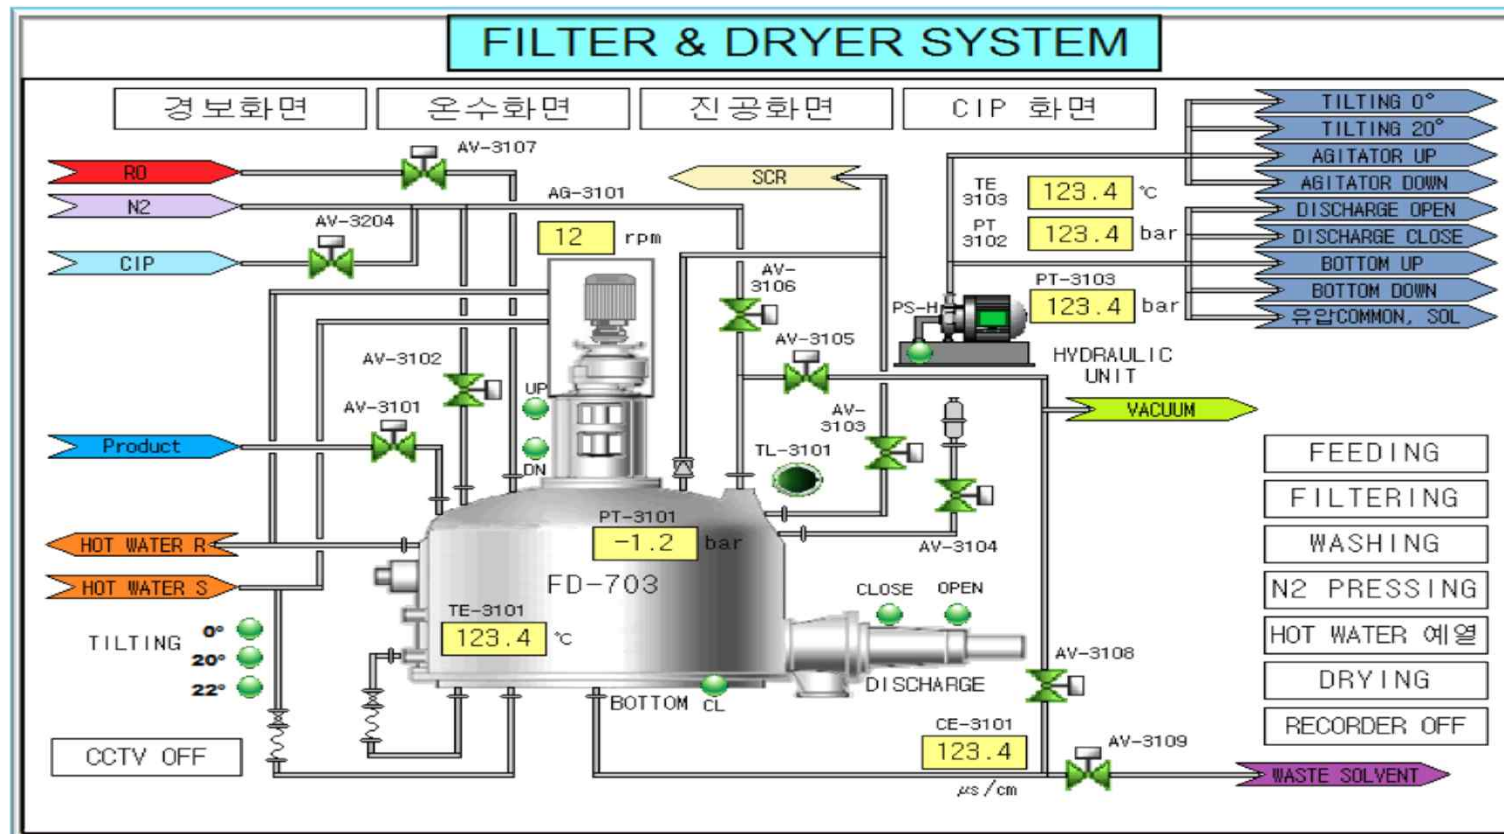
FILTER & DRYER SYSTEM

경보화면 | 온수화면 | 진공화면 | CIP 화면

TILTING 0°
TILTING 20°
AGITATOR UP
AGITATOR DOWN
DISCHARGE OPEN
DISCHARGE CLOSE
BOTTOM UP
BOTTOM DOWN
유압COMMON, SOL

RO
N2
CIP
AV-3107
AV-3204
AG-3101
12 rpm
SCR
TE 3103 123.4 °C
PT 3102 123.4 bar
PT-3103 123.4 bar
PS-H
HYDRAULIC UNIT
AV-3106
AV-3105
AV-3102
AV-3101
UP
DN
Product
AV-3103
TL-3101
VACUUM
AV-3104
PT-3101 -1.2 bar
HOT WATER R
HOT WATER S
FD-703
CLOSE
OPEN
TE-3101 123.4 °C
TILTING 0° 20° 22°
DISCHARGE
AV-3108
BOTTOM
CL
CE-3101 123.4
$\mu s/cm$
AV-3109
WASTE SOLVENT
CCTV OFF

FEEDING
FILTERING
WASHING
N2 PRESSING
HOT WATER 예열
DRYING
RECORDER OFF